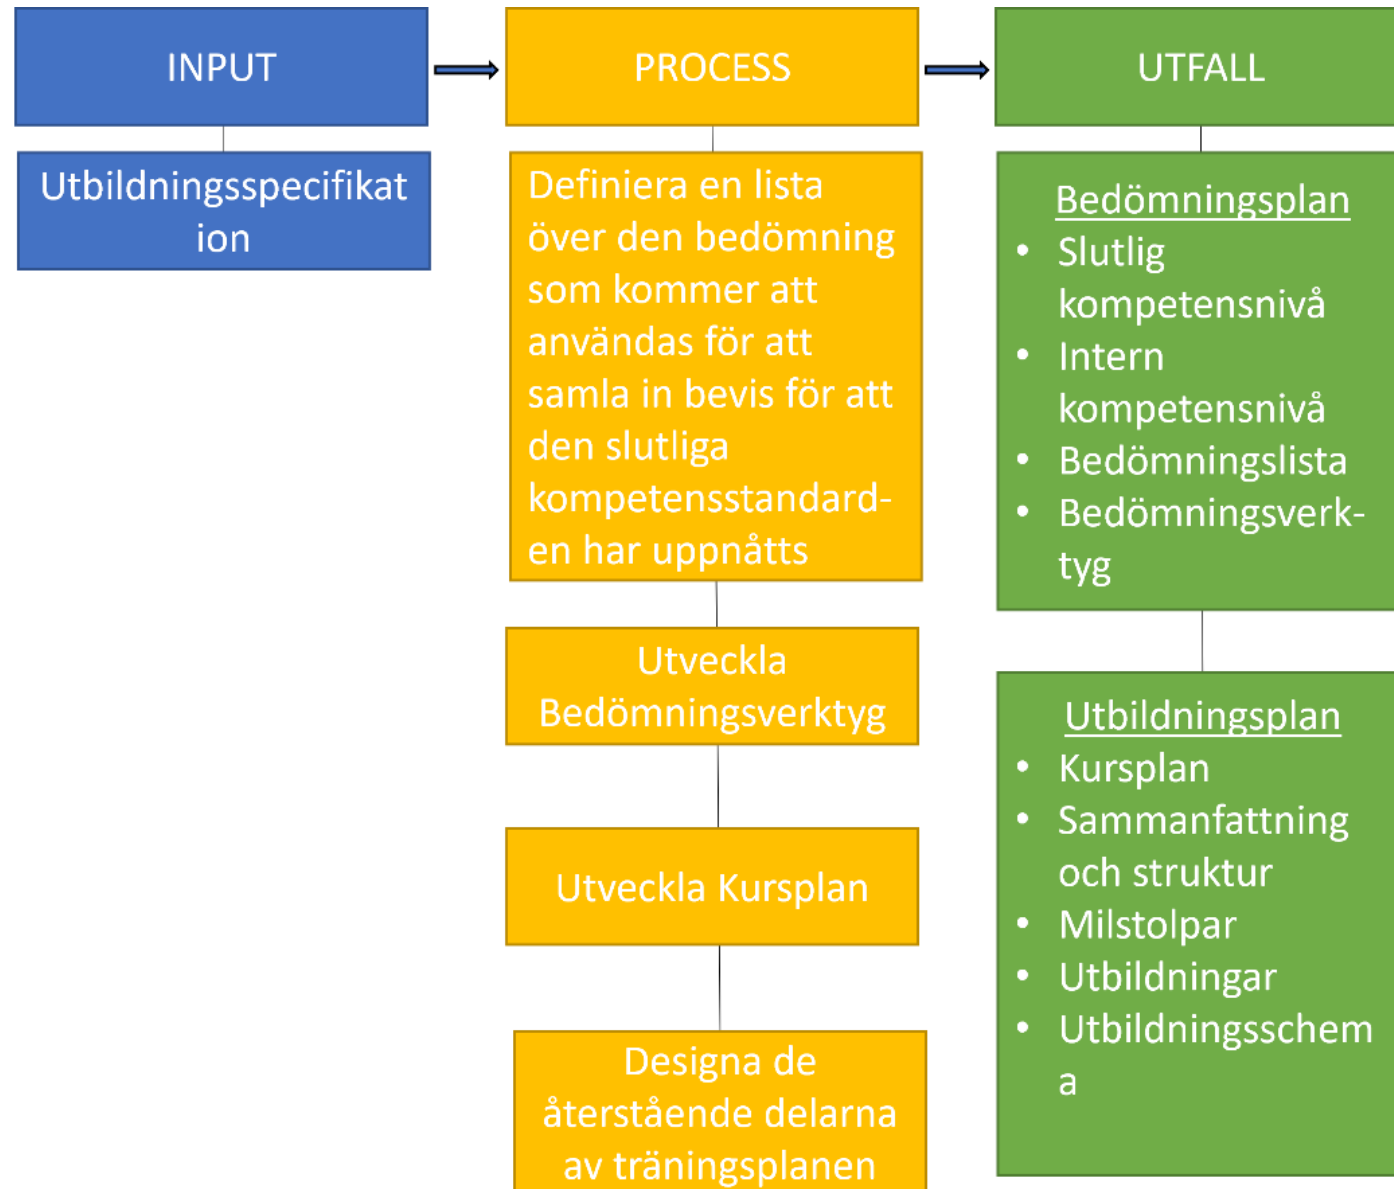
INPUT

Utbildningsspecifikation

PROCESS

Definiera en lista över den bedömning som kommer att användas för att samla in bevis för att den slutliga kompetensstandard-en har uppnåtts

Utveckla Bedömningsverktyg

Utveckla Kursplan

Designa de återstående delarna av träningsplanen

UTFALL

Bedömningsplan
- Slutlig kompetensnivå
- Intern kompetensnivå
- Bedömningslista
- Bedömningsverk-tyg

Utbildningsplan
- Kursplan
- Sammanfattning och struktur
- Milstolpar
- Utbildningar
- Utbildningsschema